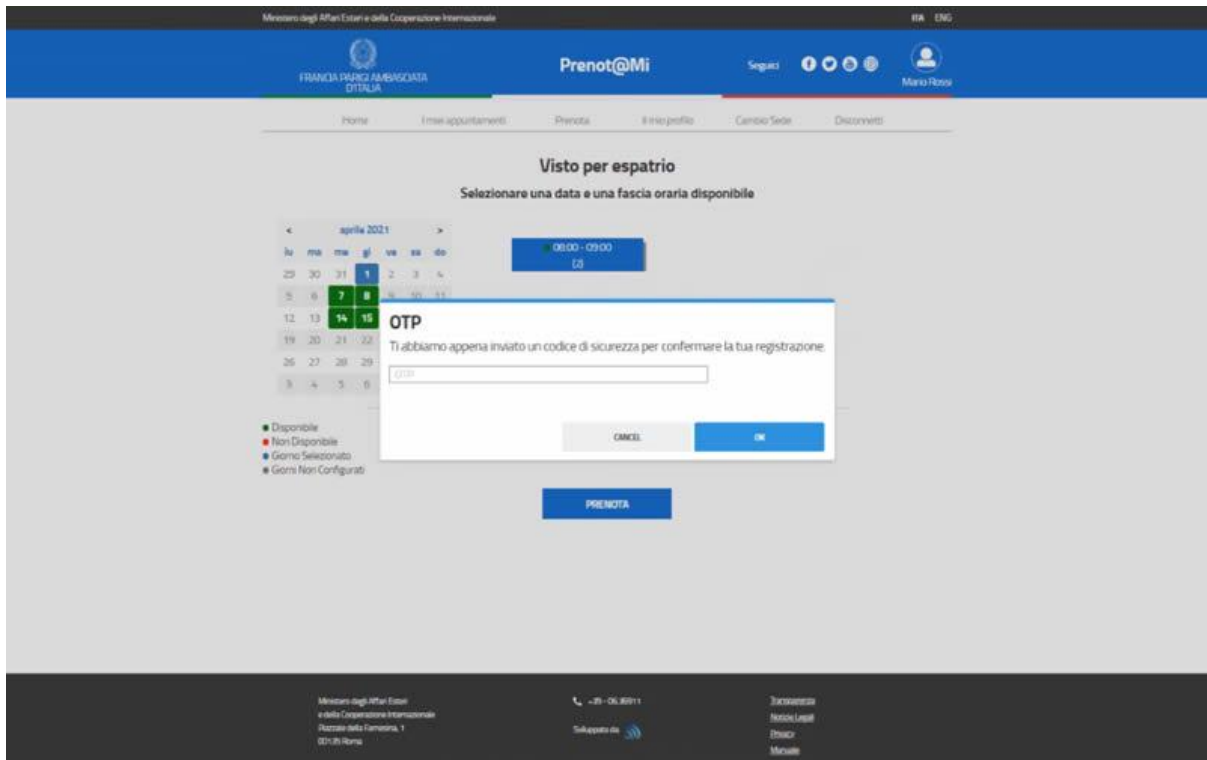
Ministero degli Affari Esteri e della Cooperazione Internazionale

ITA ENG

FRANCIA PARIGI AMBASCIATA D'ITALIA

Prenot@Mi

Seguici

Mario Rossi

Home I miei appuntamenti Prenota Il mio profilo Cambio Sede Disconnetti

Visto per espatrio

Selezionare una data e una fascia oraria disponibile

< aprile 2021 >

| lu | ma | me | gi | ve | sa | do |
|---|---|---|---|---|---|---|
| 29 | 30 | 31 | 1 | 2 | 3 | 4 |
| 5 | 6 | 7 | 8 | 9 | 10 | 11 |
| 12 | 13 | 14 | 15 | | | |
| 19 | 20 | 21 | 22 | | | |
| 26 | 27 | 28 | 29 | | | |
| 3 | 4 | 5 | 6 | | | |

08:00 - 09:00
(2)

● Disponibile
● Non Disponibile
● Giorno Selezionato
● Giorni Non Configurati

OTP

Ti abbiamo appena inviato un codice di sicurezza per confermare la tua registrazione

OTP

CANCEL

OK

PRENOTA

Ministero degli Affari Esteri
e della Cooperazione Internazionale
Piazzale della Farnesina, 1
00135 Roma

+39 - 06.36911

Sviluppato da

Trasparenza
Notizie Legali
Privacy
Manuale